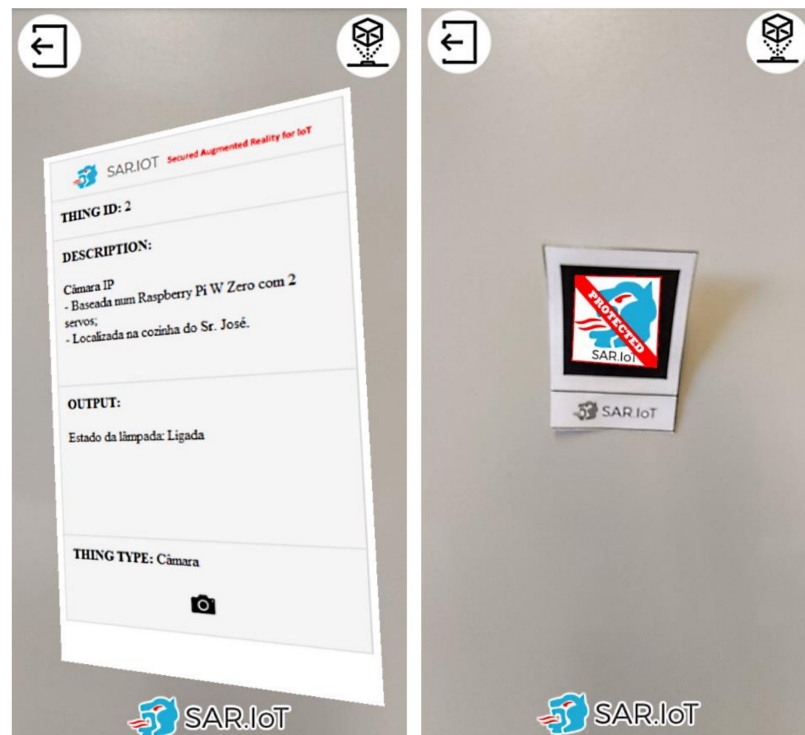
SAR.IOT Secured Augmented Reality for IoT

THING ID: 2

DESCRIPTION:

Câmara IP
- Baseada num Raspberry Pi W Zero com 2 servos;
- Localizada na cozinha do Sr. José.

OUTPUT:

Estado da lâmpada: Ligada

THING TYPE: Câmara

SAR.IoT

PROTECTED
SAR.IoT

SAR.IoT

SAR.IoT